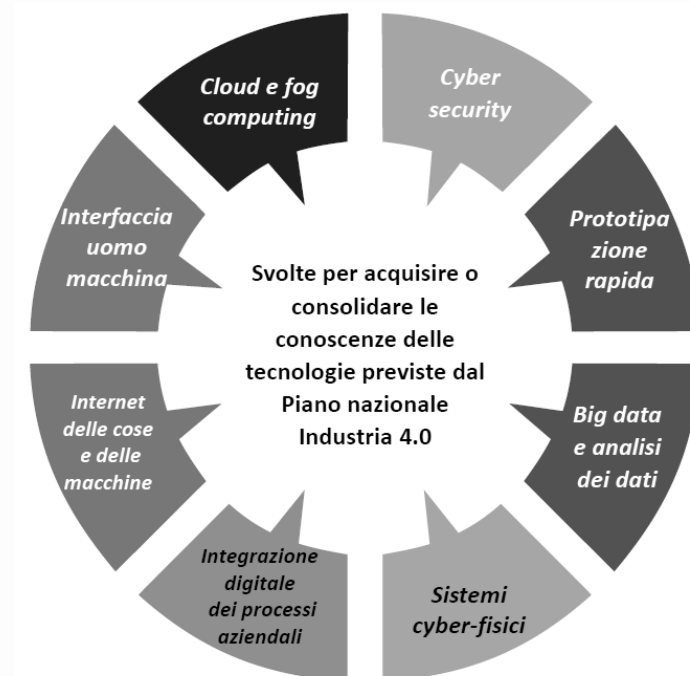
Svolte per acquisire o consolidare le conoscenze delle tecnologie previste dal Piano nazionale Industria 4.0

Cloud e fog computing

Cyber security

Prototipazione rapida

Big data e analisi dei dati

Sistemi cyber-fisici

Integrazione digitale dei processi aziendali

Internet delle cose e delle macchine

Interfaccia uomo macchina